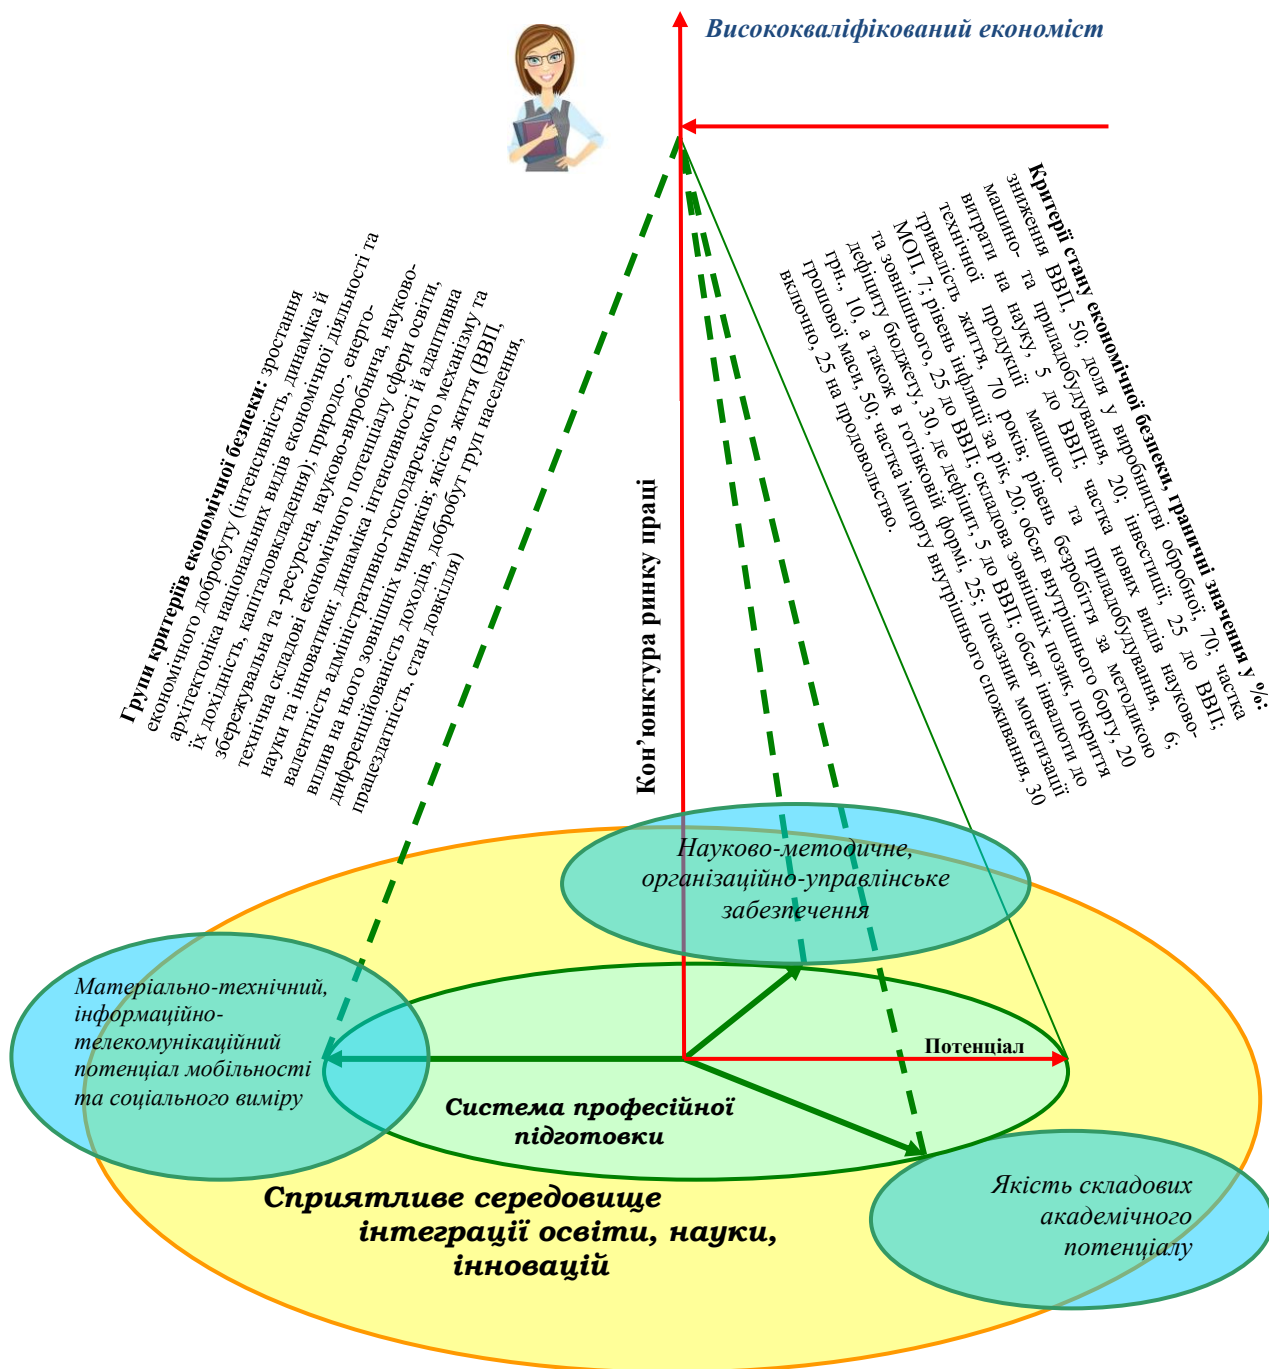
Висококваліфікований економіст

Групи критеріїв економічної безпеки: зростання економічного добробуту (інтенсивність, динаміка й архітектоніка національних видів економічної діяльності та їх дохідність, капіталовкладення); природо-, енергозбережувальна та -ресурсна, науково-виробнича, науково-технічна складові економічного потенціалу сфери освіти, науки та інноватики; динаміка інтенсивності й адаптивна валентність адміністративно-господарського механізму та вплив на нього зовнішніх чинників; якість життя (ВВП, диференційованість доходів, добробут груп населення, працездатність, стан довкілля)

Критерії стану економічної безпеки, граничні значення у %: зниження ВВП, 50; доля у виробництві обробної, 70; частка машино- та приладобудування, 20; інвестиції, 25 до ВВП; витрати на науку, 5 до ВВП; частка нових видів науково-технічної продукції машино- та приладобудування, 6; тривалість життя, 70 років; рівень безробіття за методикою МОП, 7; рівень інфляції за рік, 20; обсяг внутрішнього боргу, 20 та зовнішнього, 25 до ВВП; складова зовнішніх позик, покриття дефіциту бюджету, 30, де дефіцит, 5 до ВВП; обсяг інвалюти до грн., 10, а також в готівковій формі, 25; показник монетизації грошової маси, 50; частка імпорту внутрішнього споживання, 30 включно, 25 на продовольство.

Кон'юнктура ринку праці

Науково-методичне, організаційно-управлінське забезпечення

Матеріально-технічний, інформаційно-телекомунікаційний потенціал мобільності та соціального виміру

Потенціал

Система професійної підготовки

Якість складових академічного потенціалу

Сприятливе середовище інтеграції освіти, науки, інновацій